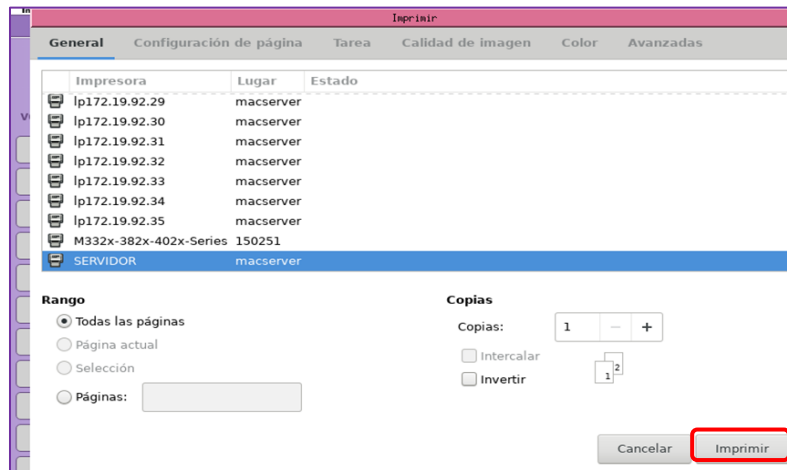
Imprimir

General Configuración de página Tarea Calidad de imagen Color Avanzadas

| Impresora | Lugar | Estado |
|---|---|---|
| lp172.19.92.29 | macserver | |
| lp172.19.92.30 | macserver | |
| lp172.19.92.31 | macserver | |
| lp172.19.92.32 | macserver | |
| lp172.19.92.33 | macserver | |
| lp172.19.92.34 | macserver | |
| lp172.19.92.35 | macserver | |
| M332x-382x-402x-Series | 150251 | |
| SERVIDOR | macserver | |

Rango

Todas las páginas

Página actual

Selección

Páginas:

Copias

Copias: 1 − +

Intercalar

Invertir

1 2

Cancelar Imprimir